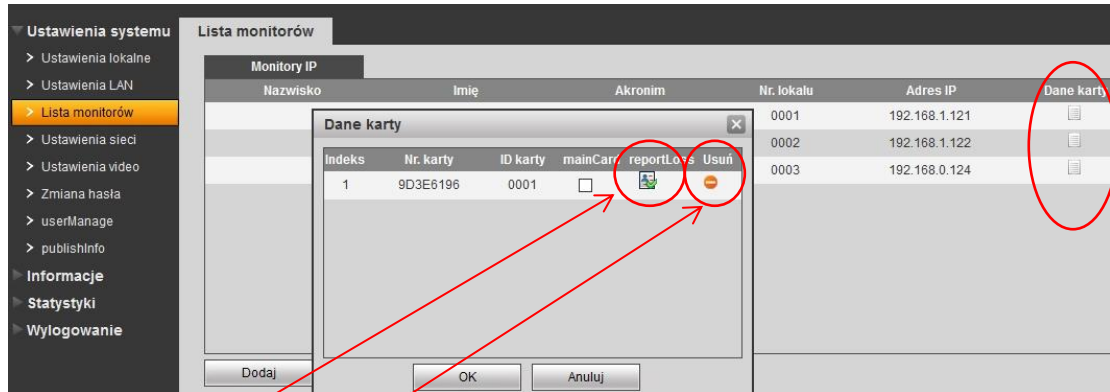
Ustawienia systemu
> Ustawienia lokalne
> Ustawienia LAN
> Lista monitorów
> Ustawienia sieci
> Ustawienia video
> Zmiana hasła
> userManage
> publishInfo
Informacje
Statystyki
Wylogowanie

Lista monitorów

Monitory IP

| Nazwisko | Imię | Akronim | Nr. lokalu | Adres IP | Dane karty |
|---|---|---|---|---|---|
| | | | 0001 | 192.168.1.121 | |
| | | | 0002 | 192.168.1.122 | |
| | | | 0003 | 192.168.0.124 | |

Dodaj

Dane karty

| Indeks | Nr. karty | ID karty | mainCard | reportLoss | Usuń |
|---|---|---|---|---|---|
| 1 | 9D3E6196 | 0001 | | | |

OK
Anuluj